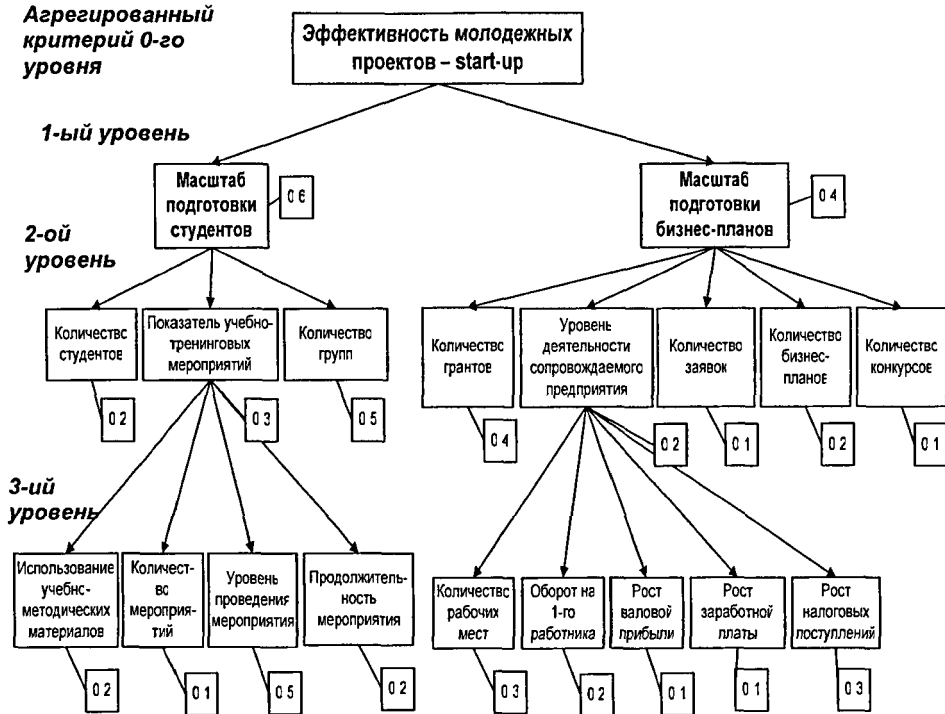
Агрегированный критерий 0-го уровня

Эффективность молодежных проектов – start-up

1-ый уровень

Масштаб подготовки студентов

0 6

Масштаб подготовки бизнес-планов

0 4

2-ой уровень

Количество студентов

0 2

Показатель учебно-тренинговых мероприятий

0 3

Количество групп

0 5

Количество грантов

0 4

Уровень деятельности сопровождаемого предприятия

0 2

Количество заявок

0 1

Количество бизнес-планов

0 2

Количество конкурсов

0 1

3-ий уровень

Использование учебно-методических материалов

0 2

Количество мероприятий

0 1

Уровень проведения мероприятия

0 5

Продолжительность мероприятия

0 2

Количество рабочих мест

0 3

Оборот на 1-го работника

0 2

Рост валовой прибыли

0 1

Рост заработной платы

0 1

Рост налоговых поступлений

0 3